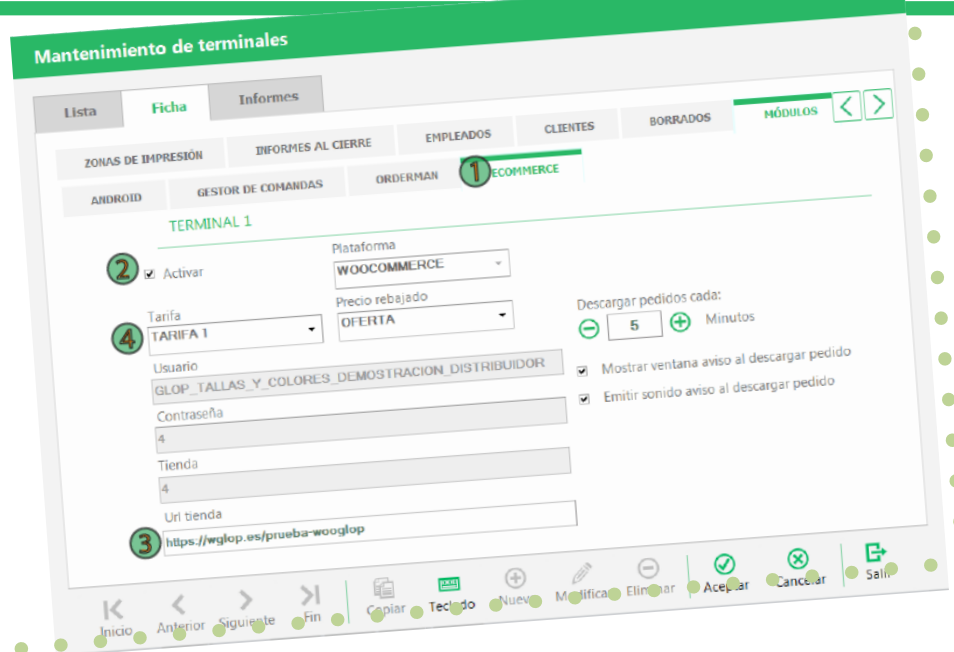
Mantenimiento de terminales

Lista
Ficha
Informes

ZONAS DE IMPRESIÓN
INFORMES AL CIERRE
EMPLEADOS
CLIENTES
BORRADOS
MÓDULOS

ANDROID
GESTOR DE COMANDAS
ORDERMAN
1
ECOMMERCE

TERMINAL 1

2
Activar
Plataforma
WOOCOMMERCE

4
Tarifa
TARIFA 1
Precio rebajado
OFERTA
Descargar pedidos cada:
5
Minutos

Usuario
GLOP_TALLAS_Y_COLORES_DEMOSTRACION_DISTRIBUIDOR
Mostrar ventana aviso al descargar pedido
Emitir sonido aviso al descargar pedido
Contraseña
4
Tienda
4
Url tienda
3
https://wglop.es/prueba-wooglop

Inicio
Anterior
Siguiente
Fin
Copiar
Teclado
Nuevo
Modificar
Eliminar
Aceptar
Cancelar
Salir